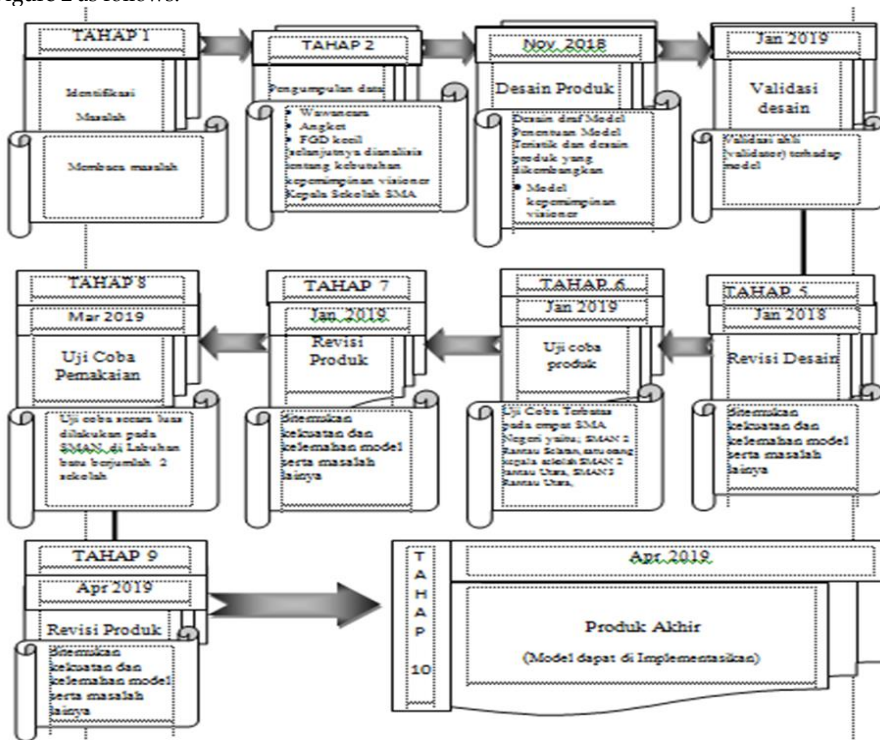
figure 2 as follows:

TAHAP 1

Identifikasi Masalah

Membaca masalah

TAHAP 2

Pengumpulan data

• Wawancara
• Angket
• FGD kecil selanjutnya dianalisis tentang kebutuhan kepemimpinan visioner Kepala Sekolah SMA

Nov 2018

Desain Produk

Desain draf Model Penentuan Model Teristik dan desain produk yang dikembangkan

• Model kepemimpinan visioner

Jan 2019

Validasi desain

Validasi ahli (validator) terhadap model

TAHAP 8

Mar 2019

Uji Coba Pemakaian

Uji coba secara luas dilakukan pada SMAN di Labuhan batu berjumlah 2 sekolah

TAHAP 7

Jan 2019

Revisi Produk

Ditemukan kekuatan dan kelemahan model serta masalah lainya

TAHAP 6

Jan 2019

Uji coba produk

Uji Coba Terbatas pada empat SMA Negeri yaitu; SMAN 2 Rantau Selatan, satu orang kepala sekolah SMAN 2 Rantau Utara, SMAN 3 Rantau Utara,

TAHAP 5

Jan 2018

Revisi Desain

Ditemukan kekuatan dan kelemahan model serta masalah lainya

TAHAP 9

Apr 2019

Revisi Produk

Ditemukan kekuatan dan kelemahan model serta masalah lainya

T A H A P 10

Apr 2019

Produk Akhir

(Model dapat di Implementasikan)